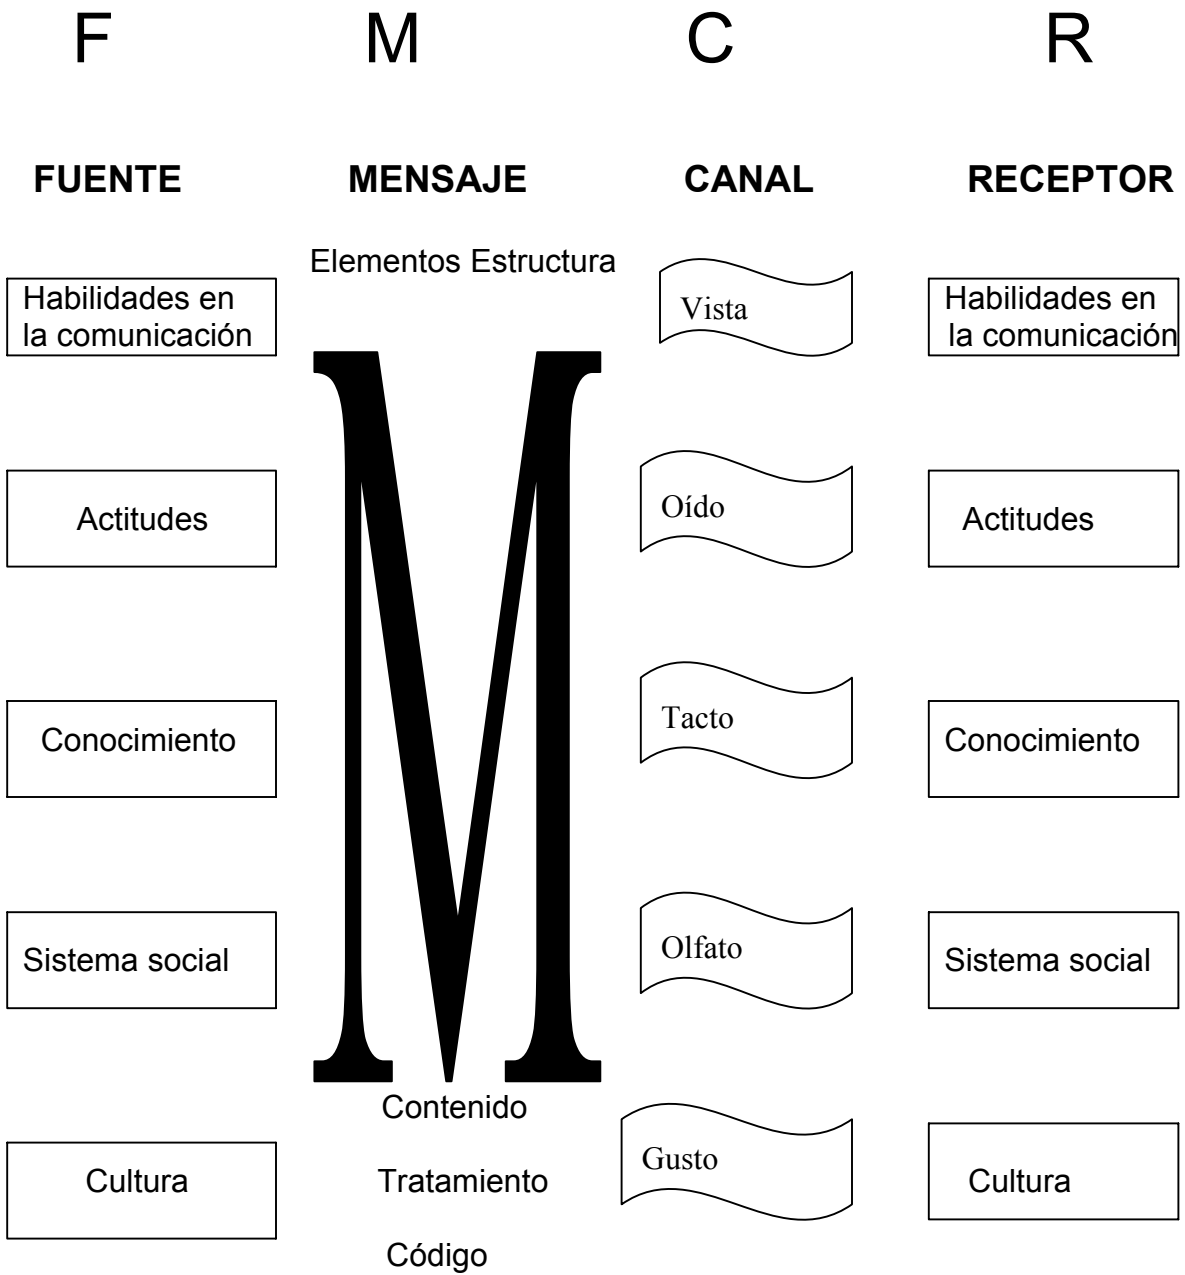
F M C R

FUENTE MENSAJE CANAL RECEPTOR

Elementos Estructura

Habilidades en la comunicación

Vista

Habilidades en la comunicación

Actitudes

Oído

Actitudes

Conocimiento

Tacto

Conocimiento

Sistema social

Olfato

Sistema social

M

Contenido

Cultura

Tratamiento

Gusto

Cultura

Código